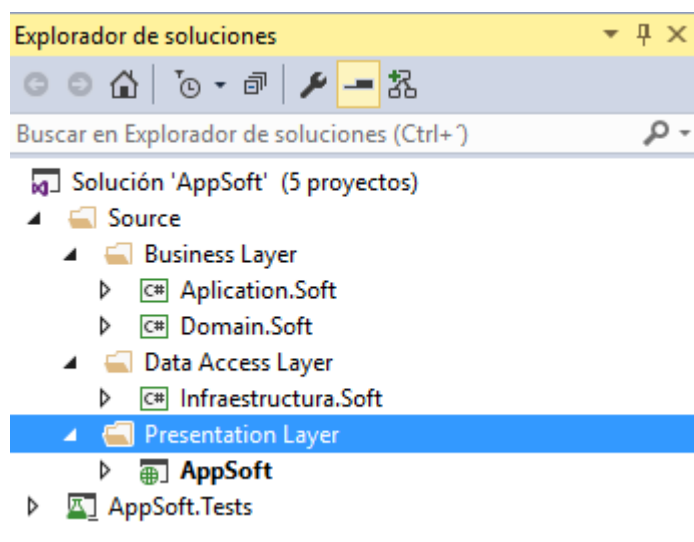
Explorador de soluciones

Buscar en Explorador de soluciones (Ctrl+´)

Solución 'AppSoft' (5 proyectos)
Source
Business Layer
C# Aplication.Soft
C# Domain.Soft
Data Access Layer
C# Infraestructura.Soft
Presentation Layer
AppSoft
AppSoft.Tests